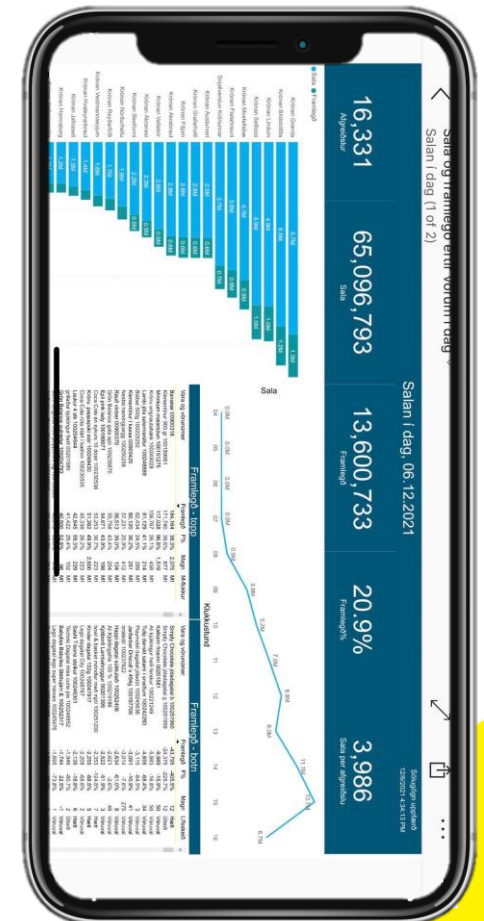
Sala og framlegð eftir vörum í dag
Salan í dag (1 of 2)

Salan í dag, 06.12.2021

Síðast uppfært
12/6/2021 4:34:13 PM

16,331
Afgreiðslur

65,096,793
Sala

13,600,733
Framlegð

20.9%
Framlegð%

3,986
Sala per afgreiðslu

Sala
Framlegð

Sala

Klukkustund

Framlegð - topp

Framlegð - botn

Vara og vörunúmer
Framlegð
F%
Magn
M/Þekkur

Vara og vörunúmer
Framlegð
F%
Magn
L/Þekkur